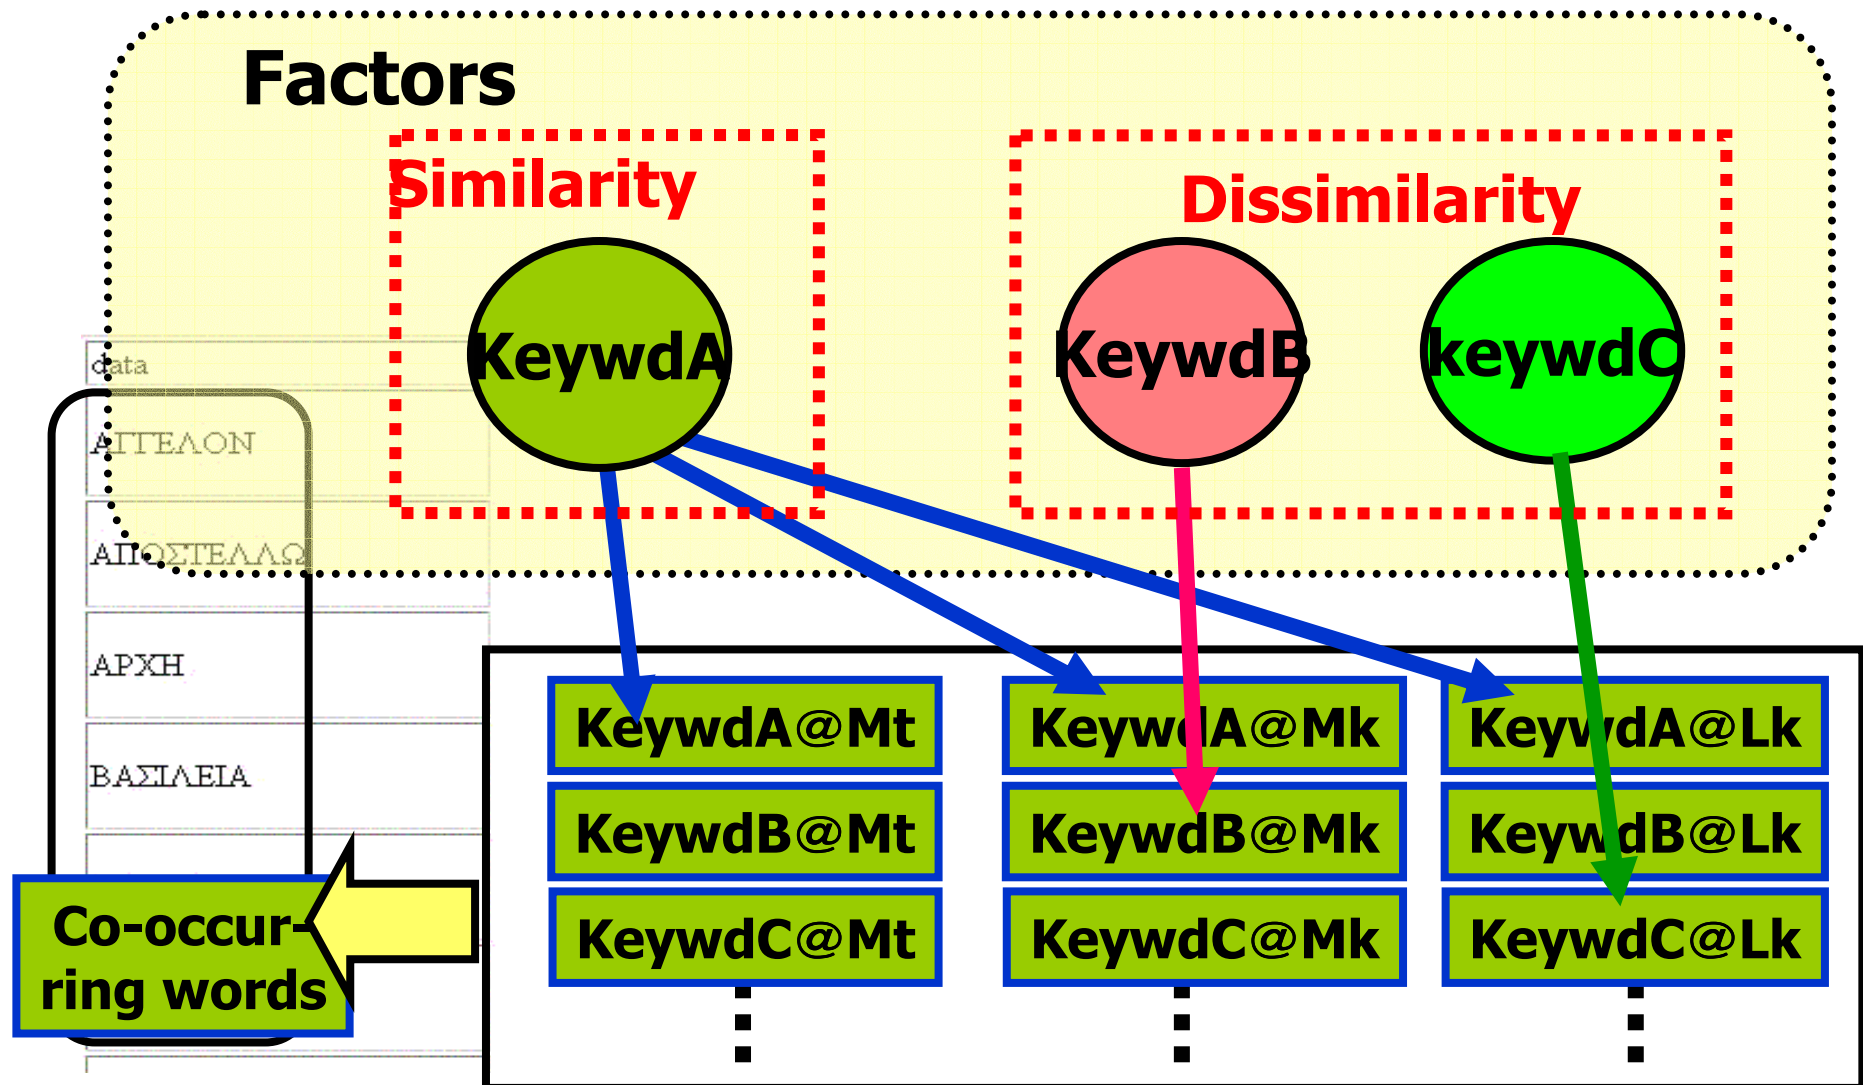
Factors

Similarity

Dissimilarity

KeywdA

KeywdB

keywdC

data

ΑΓΓΕΛΟΝ

ΑΠΟΣΤΕΛΛΩ

ΑΡΧΗ

ΒΑΣΙΛΕΙΑ

KeywdA@Mt

KeywdA@Mk

KeywdA@Lk

KeywdB@Mt

KeywdB@Mk

KeywdB@Lk

KeywdC@Mt

KeywdC@Mk

KeywdC@Lk

Co-occurring words